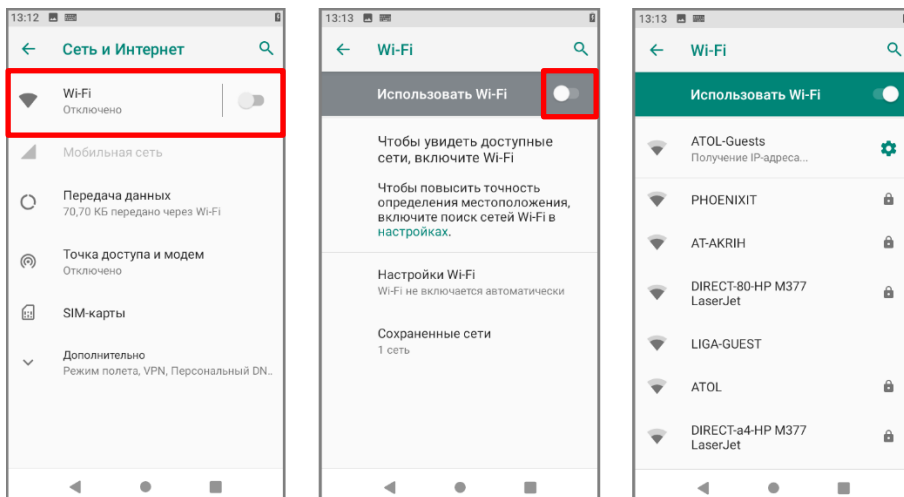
13:12

Сеть и Интернет

Wi-Fi
Отключено

Мобильная сеть

Передача данных
70,70 КБ передано через Wi-Fi

Точка доступа и модем
Отключено

SIM-карты

Дополнительно
Режим полета, VPN, Персональный DN...

13:13

Wi-Fi

Использовать Wi-Fi

Чтобы увидеть доступные сети, включите Wi-Fi

Чтобы повысить точность определения местоположения, включите поиск сетей Wi-Fi в настройках.

Настройки Wi-Fi
Wi-Fi не включается автоматически

Сохраненные сети
1 сеть

13:13

Wi-Fi

Использовать Wi-Fi

ATOL-Guests
Получение IP-адреса...

PHOENIXIT

AT-AKRIH

DIRECT-80-HP M377 LaserJet

LIGA-GUEST

ATOL

DIRECT-a4-HP M377 LaserJet